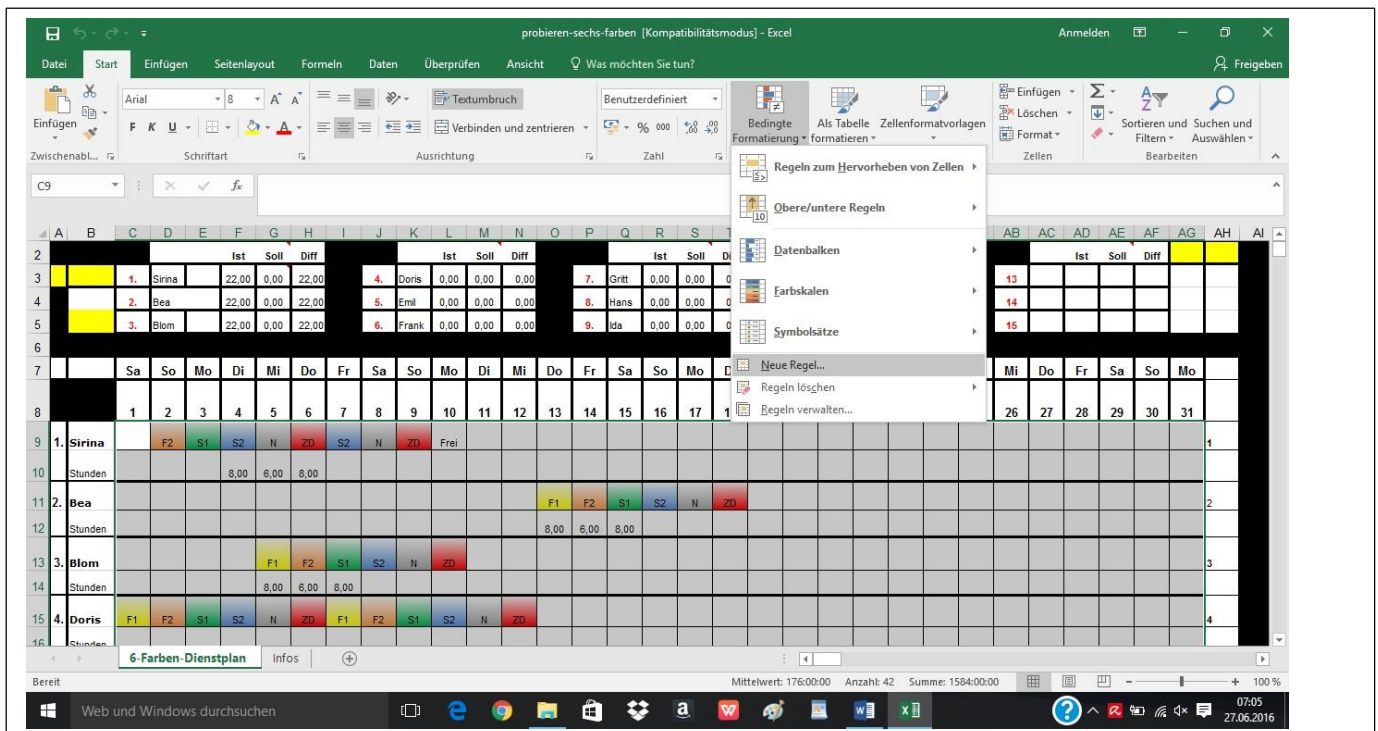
probieren-sechs-farben [Kompatibilitätsmodus] - Excel

Anmelden

Datei Start Einfügen Seitenlayout Formeln Daten Überprüfen Ansicht Was möchten Sie tun? Freigeben

Einfügen Arial 8 F K U Textumbruch Verbinden und zentrieren Benutzerdefiniert % 000 Bedingte Formatierung Als Tabelle formatieren Zellenformatvorlagen Einfügen Löschen Format Sortieren und Filtern Suchen und Auswählen

Zwischenabl... Schriftart Ausrichtung Zahl Zellen Bearbeiten

C9

Regeln zum Hervorheben von Zellen
Obere/untere Regeln
Datenbalken
Farbskalen
Symbolsätze
Neue Regel...
Regeln löschen
Regeln verwalten...

| | Ist | Soll | Diff | | | Ist | Soll | Diff | | | Ist | Soll | Di |
|---|---|---|---|---|---|---|---|---|---|---|---|---|---|
| 1. | Sirina | 22,00 | 0,00 | 22,00 | 4. | Doris | 0,00 | 0,00 | 0,00 | 7. | Gritt | 0,00 | 0,00 |
| 2. | Bea | 22,00 | 0,00 | 22,00 | 5. | Emil | 0,00 | 0,00 | 0,00 | 8. | Hans | 0,00 | 0,00 |
| 3. | Blom | 22,00 | 0,00 | 22,00 | 6. | Frank | 0,00 | 0,00 | 0,00 | 9. | Ida | 0,00 | 0,00 |

13 14 15 Ist Soll Diff

Sa So Mo Di Mi Do Fr Sa So Mo Di Mi Do Fr Sa So Mo D ... Mi Do Fr Sa So Mo
1 2 3 4 5 6 7 8 9 10 11 12 13 14 15 16 17 1 ... 26 27 28 29 30 31

1. Sirina F2 S1 S2 N ZD S2 N ZD Frei 1
Stunden 8,00 6,00 8,00
2. Bea F1 F2 S1 S2 N ZD 2
Stunden 8,00 6,00 8,00
3. Blom F1 F2 S1 S2 N ZD 3
Stunden 8,00 6,00 8,00
4. Doris F1 F2 S1 S2 N ZD F1 F2 S1 S2 N ZD 4
Stunden

6-Farben-Dienstplan Infos

Bereit Mittelwert: 176:00:00 Anzahl: 42 Summe: 1584:00:00 100 %

Web und Windows durchsuchen 07:05 27.06.2016